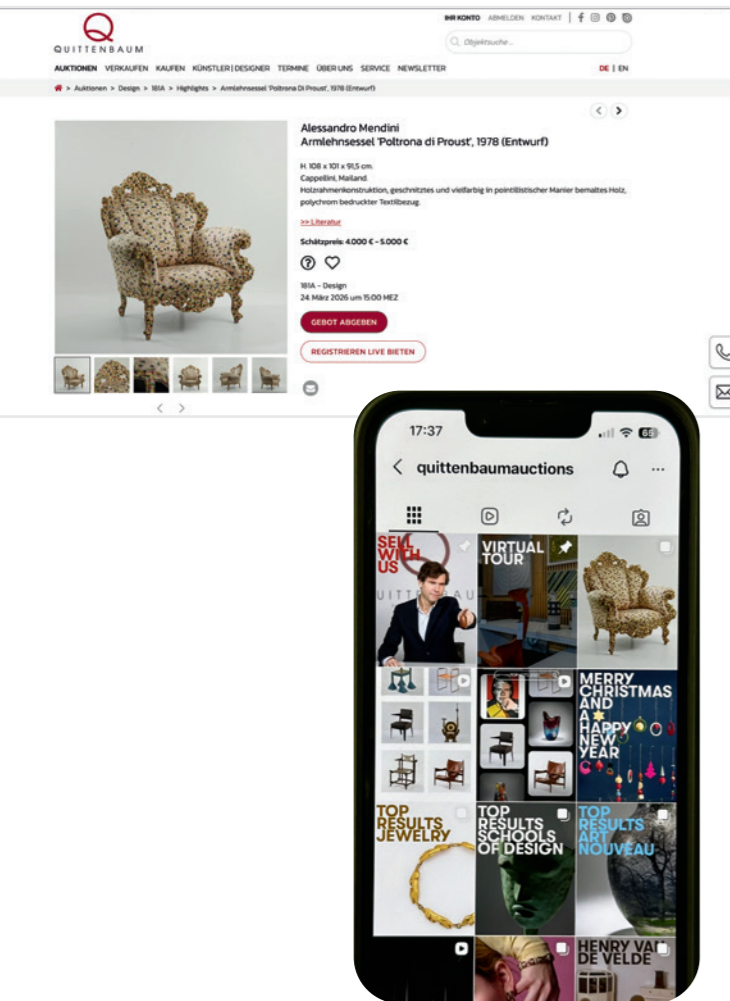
QUITTENBAUM

IHR KONTO ABMELDEN KONTAKT

Objektsuche...

AUKTIONEN VERKAUFEN KAUFEN KÜNSTLER | DESIGNER TERMINE ÜBER UNS SERVICE NEWSLETTER DE | EN

> Auktionen > Design > 181A > Highlights > Armlehnsessel 'Poltrona Di Proust', 1978 (Entwurf)

Alessandro Mendini
Armlehnsessel 'Poltrona di Proust', 1978 (Entwurf)

H. 108 x 101 x 91,5 cm.
Cappellini, Mailand.
Holzrahmenkonstruktion, geschnitztes und vielfarbig in pointillistischer Manier bemaltes Holz, polychrom bedruckter Textilbezug.

>> Literatur

Schätzpreis: 4.000 € - 5.000 €

181A - Design
24. März 2026 um 15:00 MEZ

GEBOT ABGEBEN

REGISTRIEREN LIVE BIETEN

17:37

quittenbaumauctions

SELL WITH US

VIRTUAL TOUR

MERRY CHRISTMAS AND A HAPPY NEW YEAR

TOP RESULTS JEWELRY

TOP RESULTS SCHOOLS OF DESIGN

TOP RESULTS ART NOUVEAU

HENRY VAN DE VELDE